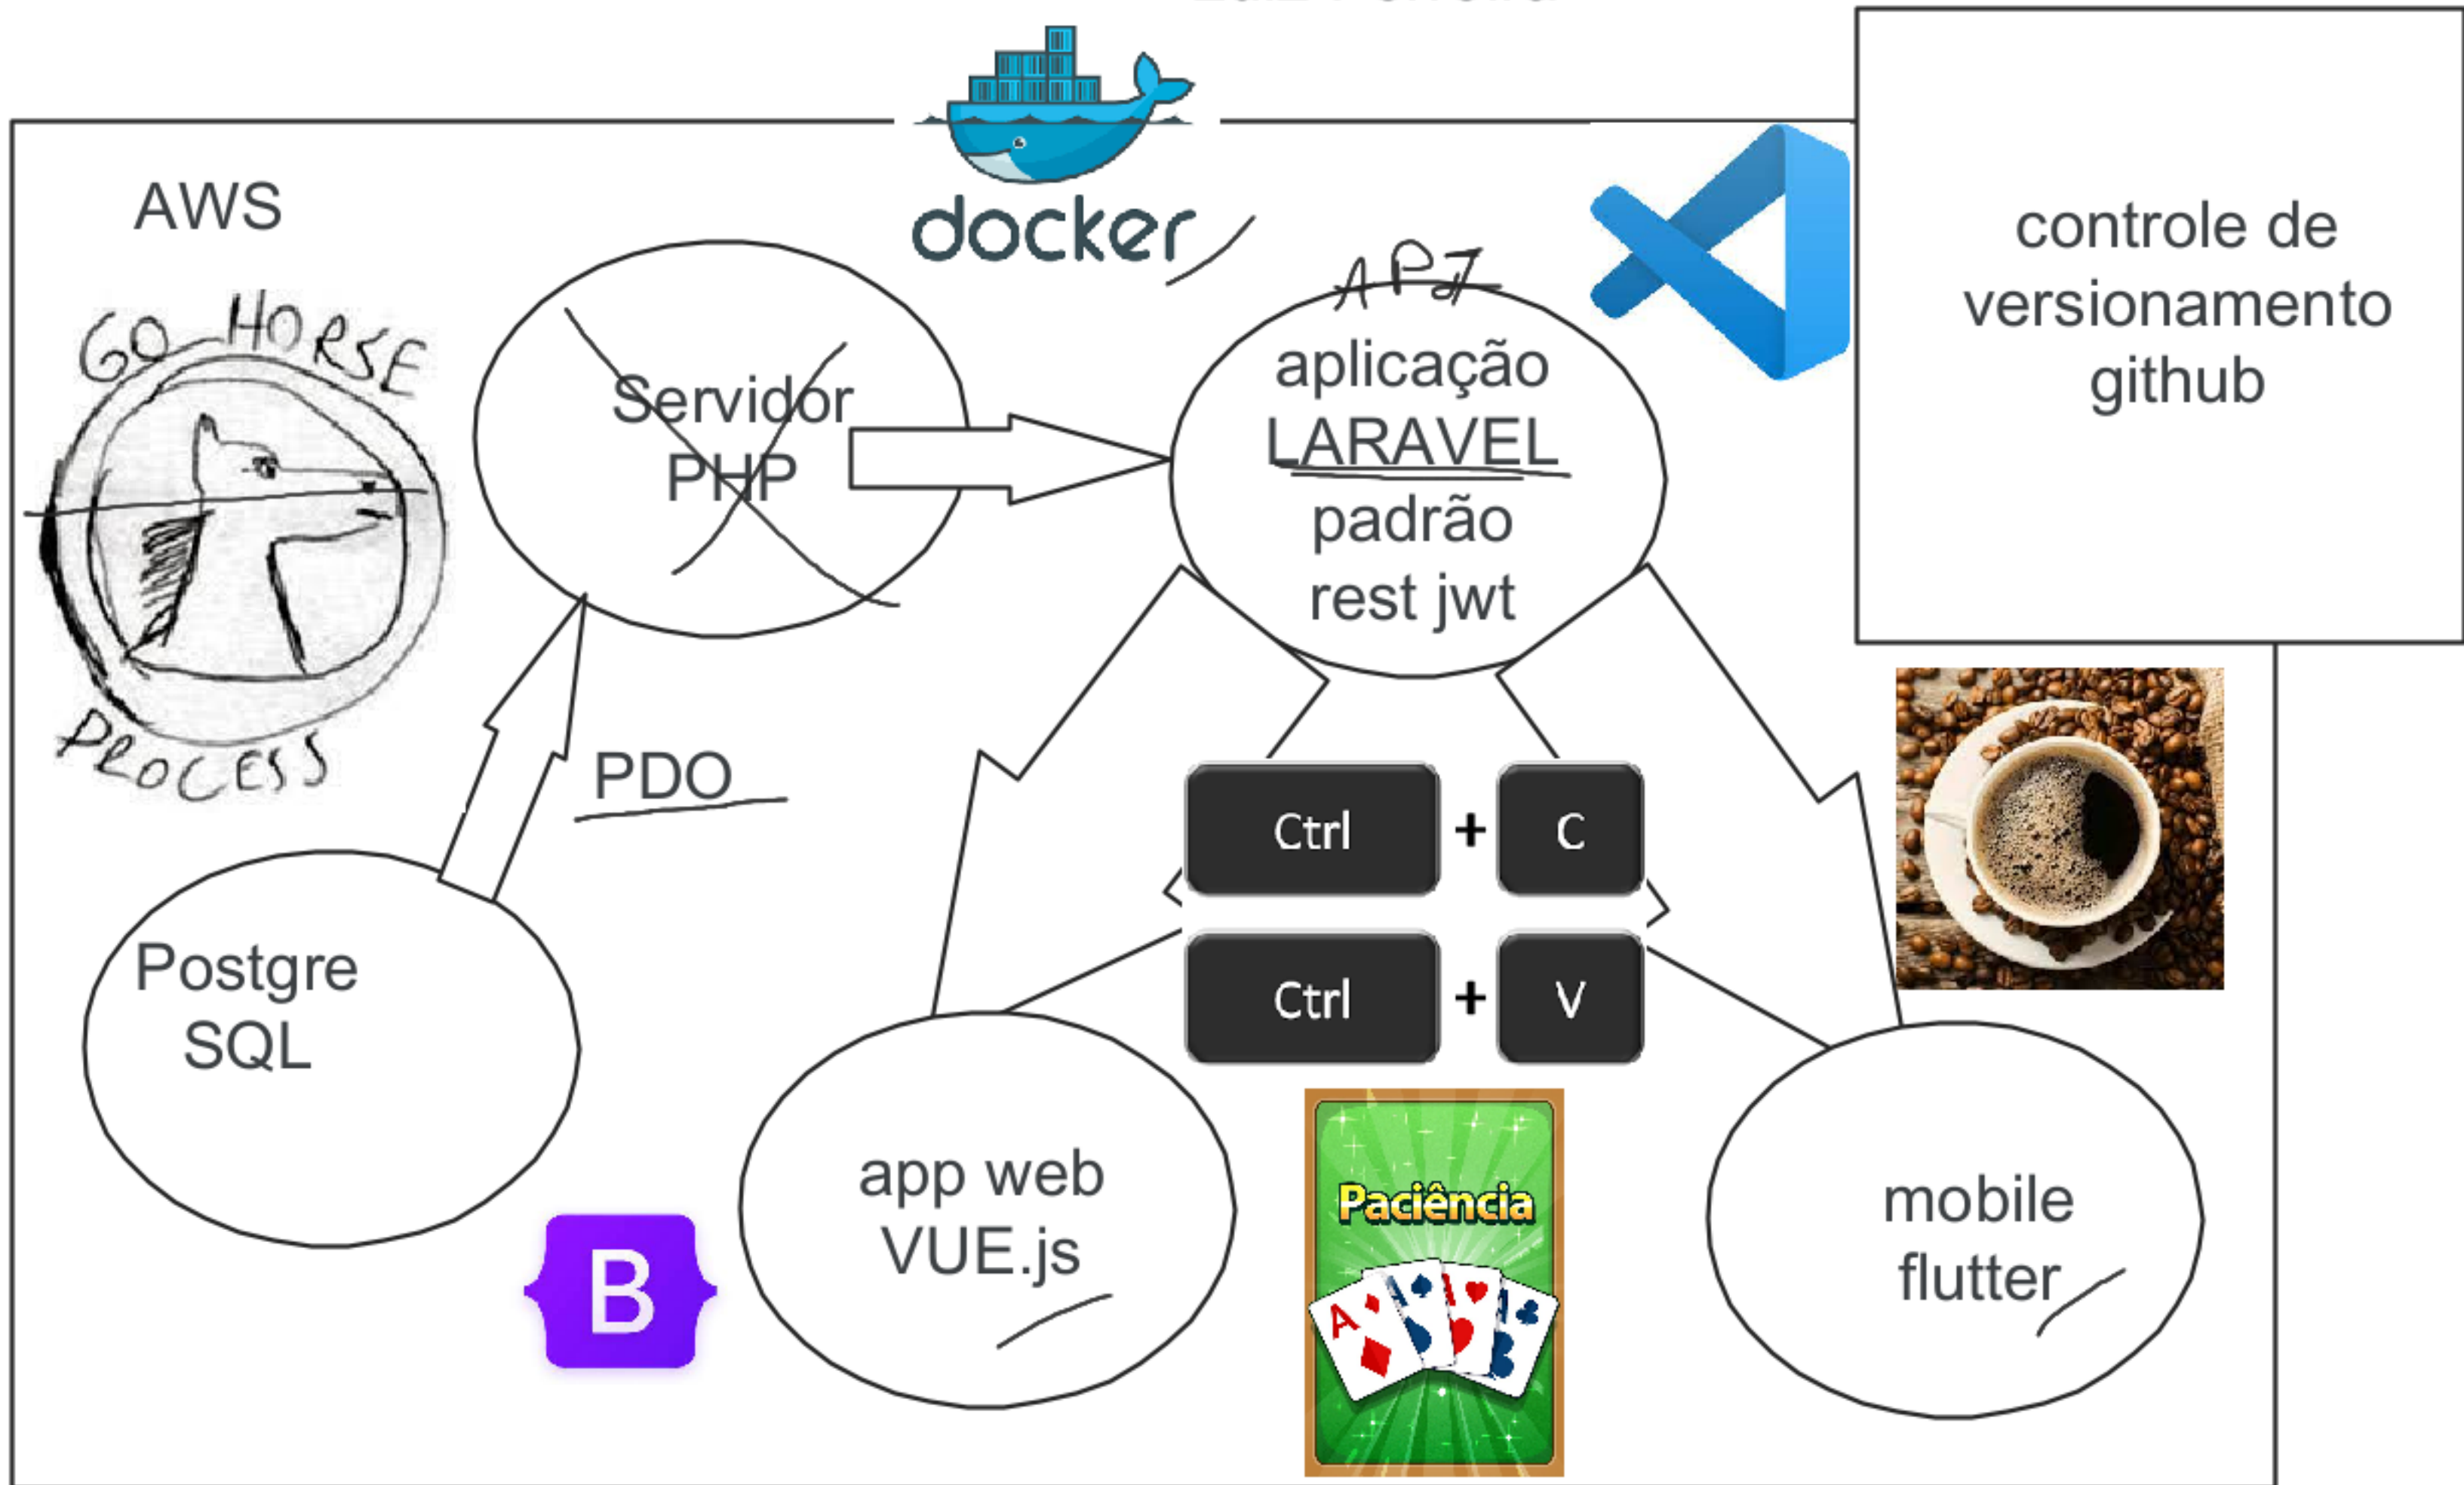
AWS

docker

GO HORSE PROCESS

Servidor PHP

API

aplicação LARAVEL padrão rest jwt

controle de versionamento github

PDO

Ctrl + C

Ctrl + V

Postgre SQL

B

app web VUE.js

Paciência

A

mobile flutter